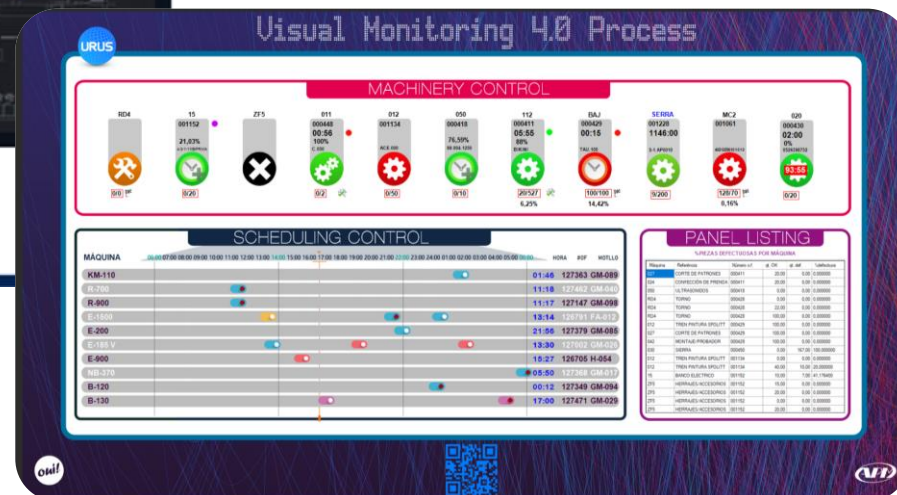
Visual Monitoring 4.0 Process

URUS

MACHINERY CONTROL

RD4

0/0

15
001152
21,03%
0/20

ZF5

011
000448
00:56
100%
0/2

012
001134
0/50

050
000418
76,59%
0/10

112
000411
05:55
88%
20/527
6,25%

BAJ
000429
00:15
100/100
14,42%

SERRA
001228
1146:00
9/200

MC2
001061
120/70
0,16%

020
000436
02:00
0%
93:55
0/20

SCHEDULING CONTROL

MÁQUINA

06:00 07:00 08:00 09:00 10:00 11:00 12:00 13:00 14:00 15:00 16:00 17:00 18:00 19:00 20:00 21:00 22:00 23:00 24:00 01:00 02:00 03:00 04:00 05:00 06:00

HORA #OF MOTLLO

| | | | |
|---|---|---|---|
| KM-110 | 01:46 | 127363 | GM-089 |
| R-700 | 11:18 | 127462 | GM-040 |
| R-900 | 11:17 | 127147 | GM-098 |
| E-1500 | 13:14 | 126791 | FA-012 |
| E-200 | 21:56 | 127379 | GM-085 |
| E-185 V | 13:30 | 127002 | GM-026 |
| E-900 | 15:27 | 126705 | H-054 |
| NB-370 | 05:50 | 127368 | GM-017 |
| B-120 | 00:12 | 127349 | GM-094 |
| B-130 | 17:00 | 127471 | GM-029 |

PANEL LISTING

%PIEZAS DEFECTUOSAS POR MÁQUINA

| Máquina | Referencia | Número OF | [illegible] | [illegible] | %defectuosa |
|---|---|---|---|---|---|
| 027 | CORTE DE PATRONES | 000411 | 20,00 | 0,00 | 0,000000 |
| 004 | CONFECCIÓN DE PRENDA | 000411 | 20,00 | 0,00 | 0,000000 |
| 050 | ULTRASONIDOS | 000418 | 0,00 | 0,00 | 0,000000 |
| RD4 | TORNO | 000428 | 5,00 | 0,00 | 0,000000 |
| RD4 | TORNO | 000428 | 22,00 | 0,00 | 0,000000 |
| RD4 | TORNO | 000428 | 100,00 | 0,00 | 0,000000 |
| 012 | TREN PINTURA SPOUTT | 000425 | 100,00 | 0,00 | 0,000000 |
| 027 | CORTE DE PATRONES | 000425 | 100,00 | 0,00 | 0,000000 |
| 040 | MONTAJE PROBADOR | 000425 | 100,00 | 0,00 | 0,000000 |
| 020 | SERRA | 000428 | 3,00 | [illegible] | 100,000000 |
| 012 | TREN PINTURA SPOUTT | 001134 | 0,00 | 0,00 | 0,000000 |
| 012 | TREN PINTURA SPOUTT | 001134 | 40,00 | 10,00 | 25,000000 |
| 15 | BANCO ELECTRICO | 001152 | 10,00 | 7,00 | 41,176470 |
| ZF5 | HERRAJES ACCESORIOS | 001152 | 0,00 | 0,00 | 0,000000 |
| ZF5 | HERRAJES ACCESORIOS | 001152 | 20,00 | 0,00 | 0,000000 |
| ZF5 | HERRAJES ACCESORIOS | 001152 | 0,00 | 0,00 | 0,000000 |
| ZF5 | HERRAJES ACCESORIOS | 001152 | 20,00 | 0,00 | 0,000000 |

oh!